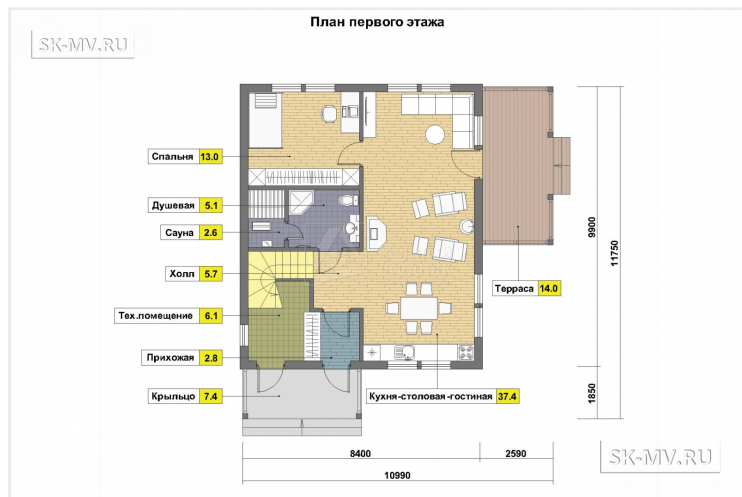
План первого этажа

SK-MV.RU

Спальня 13.0

Душевая 5.1

Сауна 2.6

Холл 5.7

Тех.помещение 6.1

Прихожая 2.8

Крыльцо 7.4

Терраса 14.0

Кухня-столовая -гостиная 37.4

9900

11750

1850

8400

2590

10990

SK-MV.RU